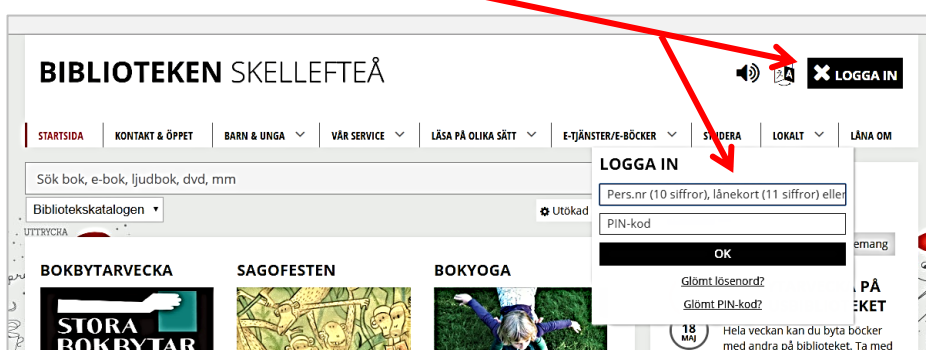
BIBLIOTEKEN SKELLEFTEÅ

LOGGA IN

STARTSIDA KONTAKT & ÖPPET BARN & UNGA VÅR SERVICE LÄSA PÅ OLIKA SÄTT E-TJÄNSTER/E-BÖCKER STUDERA LOKALT LÅNA OM

Sök bok, e-bok, ljudbok, dvd, mm

Bibliotekskatalogen

Utökad

UTTRYCKA

LOGGA IN

Pers.nr (10 siffror), lånekort (11 siffror) eller

PIN-kod

OK

Glömt lösenord?

Glömt PIN-kod?

emang

BOKBYTARVECKA

SAGOFESTEN

BOKYOGA

STORA BOKBYTAR

A PÅ

EKET

18 MAJ

Hela veckan kan du byta böcker med andra på biblioteket. Ta med